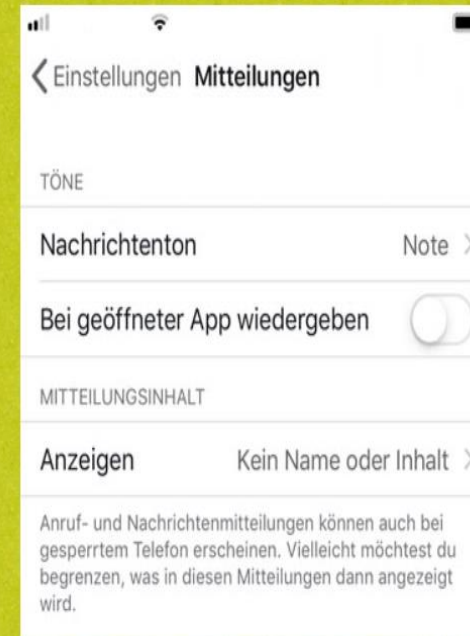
Einstellungen Mitteilungen

TÖNE

Nachrichtenton Note

Bei geöffneter App wiedergeben

MITTEILUNGSINHALT

Anzeigen Kein Name oder Inhalt

Anruf- und Nachrichtenmitteilungen können auch bei gesperrtem Telefon erscheinen. Vielleicht möchtest du begrenzen, was in diesen Mitteilungen dann angezeigt wird.